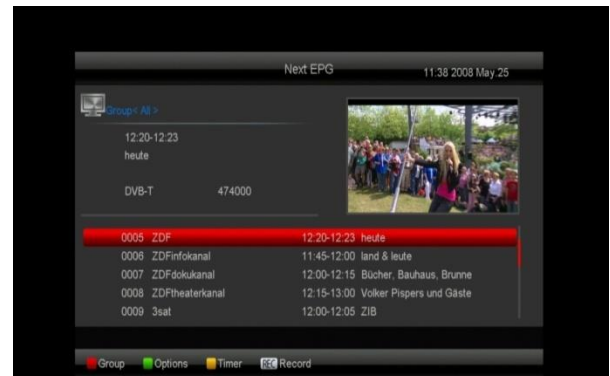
Next EPG

11:38 2008 May 25

Group < All >

12:20-12:23

heute

DVB-T 474000

| | | | |
|---|---|---|---|
| 0005 | ZDF | 12:20-12:23 | heute |
| 0006 | ZDFinfokanal | 11:45-12:00 | land & leute |
| 0007 | ZDFdokukanal | 12:00-12:15 | Bücher, Bauhaus, Brunne |
| 0008 | ZDFtheaterkanal | 12:15-13:00 | Volker Pispers und Gäste |
| 0009 | 3sat | 12:00-12:05 | ZIB |

Group Options Timer REC Record